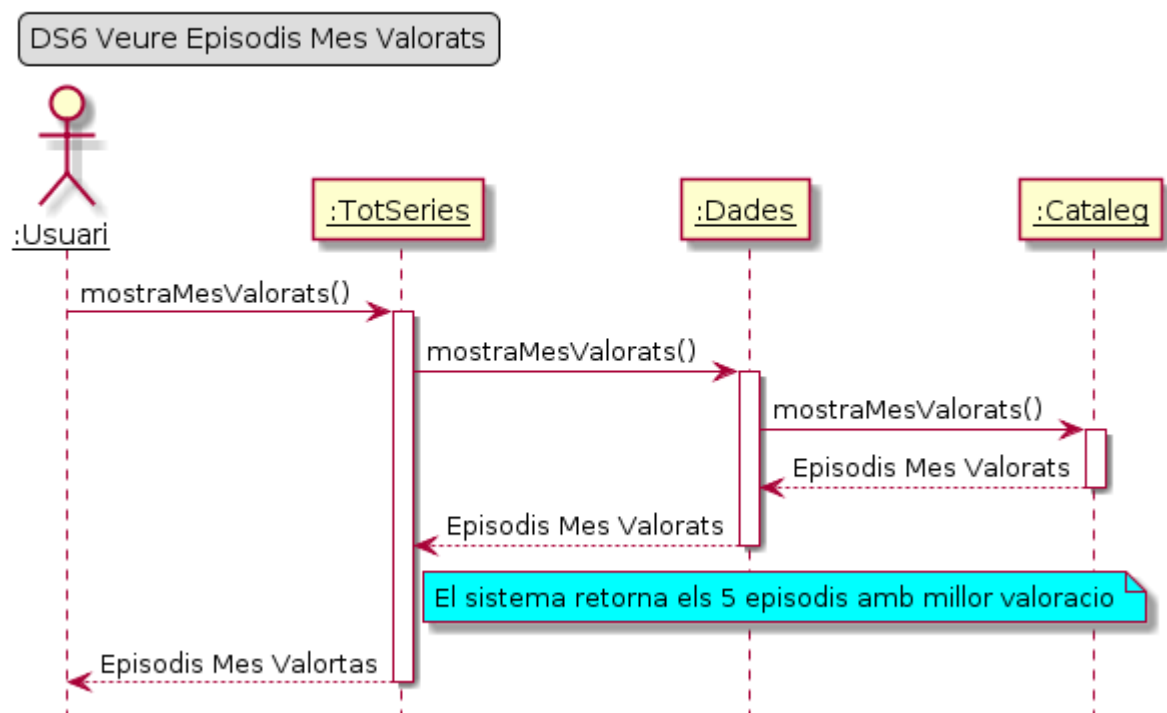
DS6 Veure Episodis Mes Valorats

:Usuari

:TotSeries

:Dades

:Cataleg

mostraMesValorats()

mostraMesValorats()

mostraMesValorats()

Episodis Mes Valorats

Episodis Mes Valorats

El sistema retorna els 5 episodis amb millor valoracio

Episodis Mes Valortas